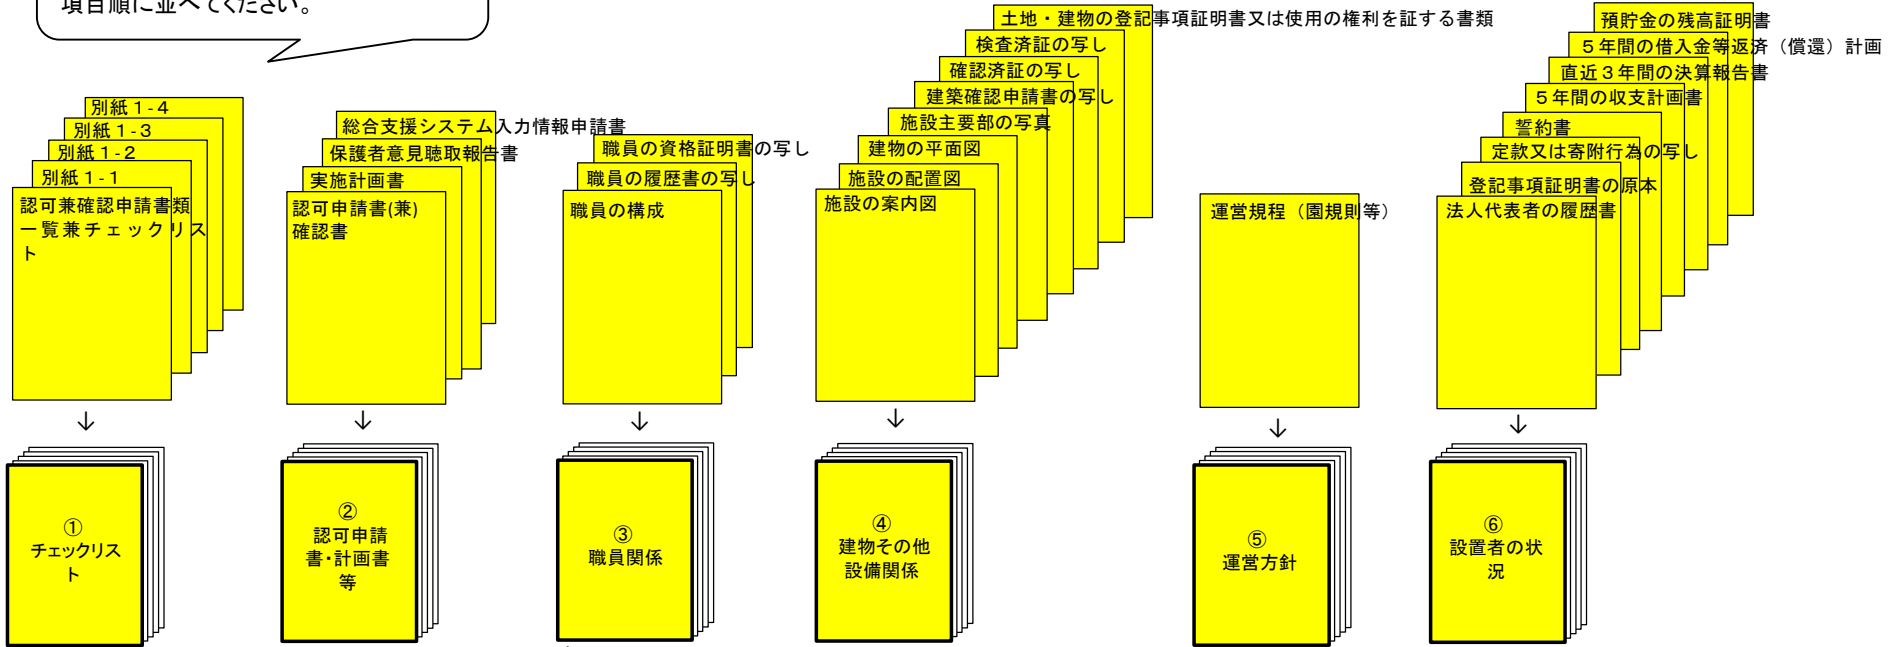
項目順に並べてください。

別紙１-４
別紙１-３
別紙１-２
別紙１-１
認可兼確認申請書類一覧兼チェックリスト

↓

①
チェックリスト

総合支援システム入力情報申請書
保護者意見聴取報告書
実施計画書
認可申請書(兼)確認書

↓

②
認可申請書･計画書等

職員の資格証明書の写し
職員の履歴書の写し
職員の構成

↓

③
職員関係

土地・建物の登記事項証明書又は使用の権利を証する書類
検査済証の写し
確認済証の写し
建築確認申請書の写し
施設主要部の写真
建物の平面図
施設の配置図
施設の案内図

↓

④
建物その他設備関係

運営規程（園規則等）

↓

⑤
運営方針

預貯金の残高証明書
５年間の借入金等返済（償還）計画
直近３年間の決算報告書
５年間の収支計画書
誓約書
定款又は寄附行為の写し
登記事項証明書の原本
法人代表者の履歴書

↓

⑥
設置者の状況